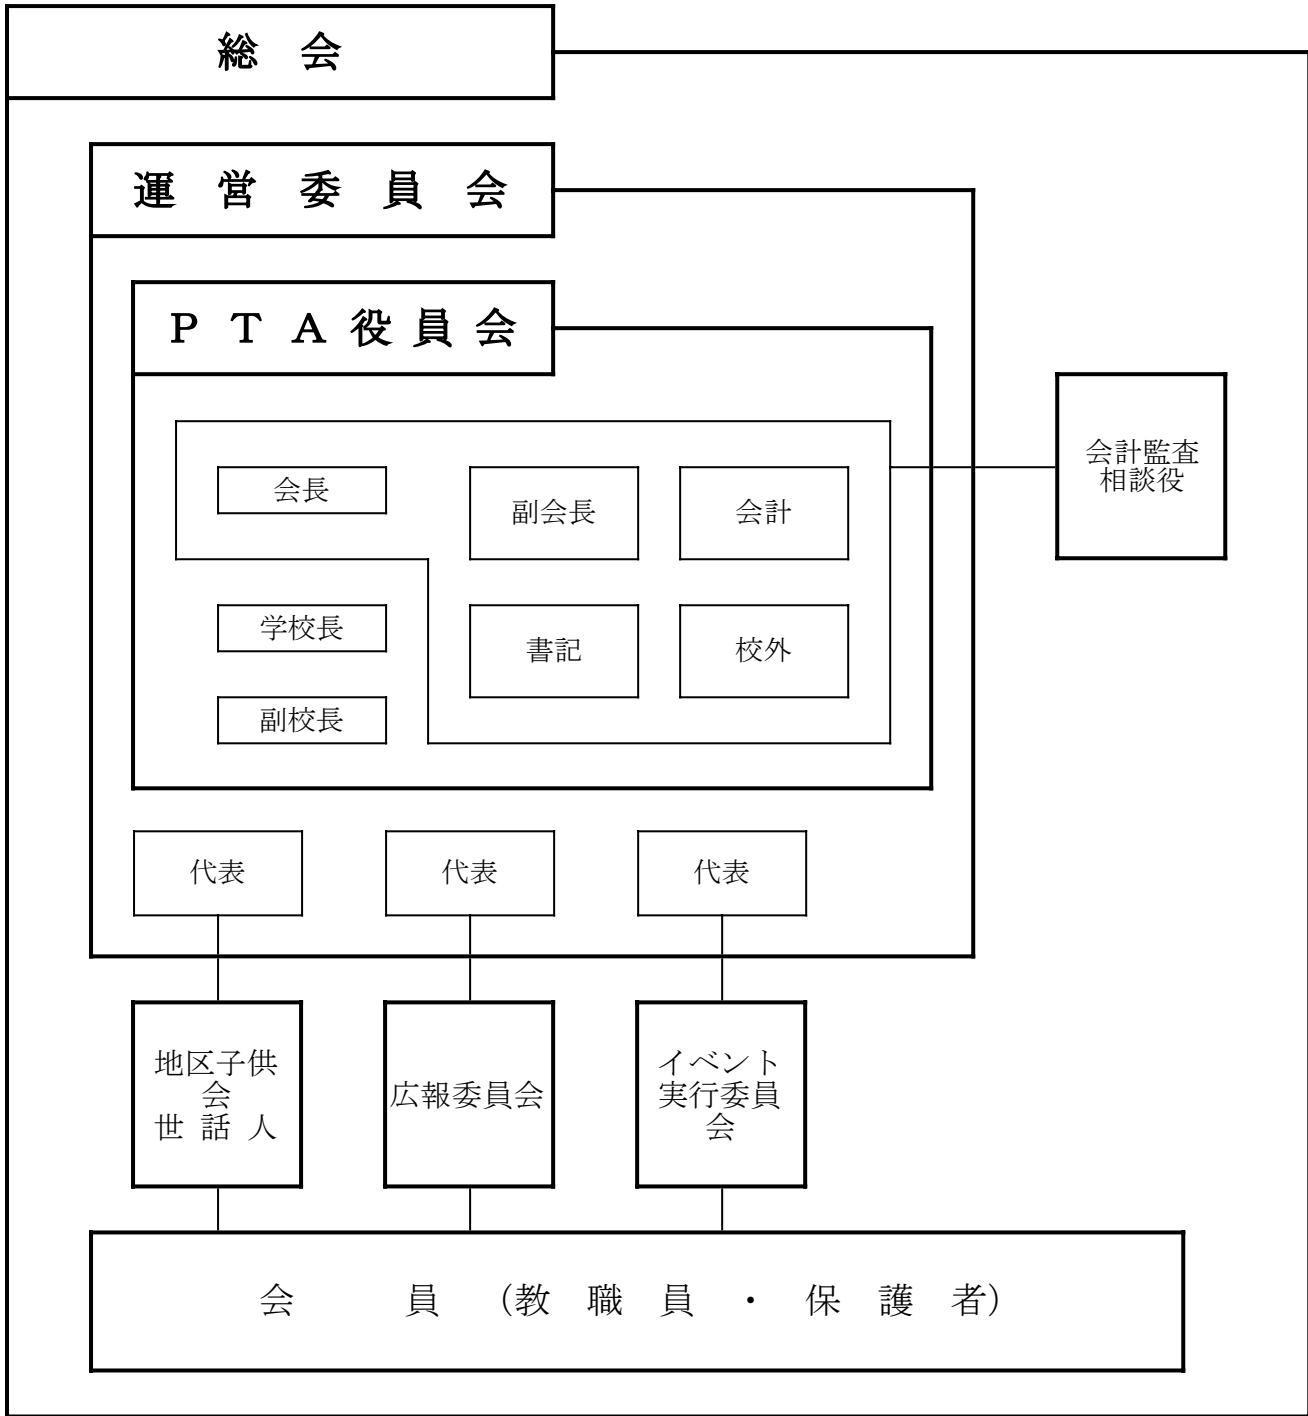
総　会

運　営　委　員　会

ＰＴＡ役員会

会長

副会長

会計

会計監査
相談役

学校長

書記

校外

副校長

代表

代表

代表

地区子供会
世　話　人

広報委員会

イベント
実行委員会

会　　員　（教　職　員　・　保　護　者）